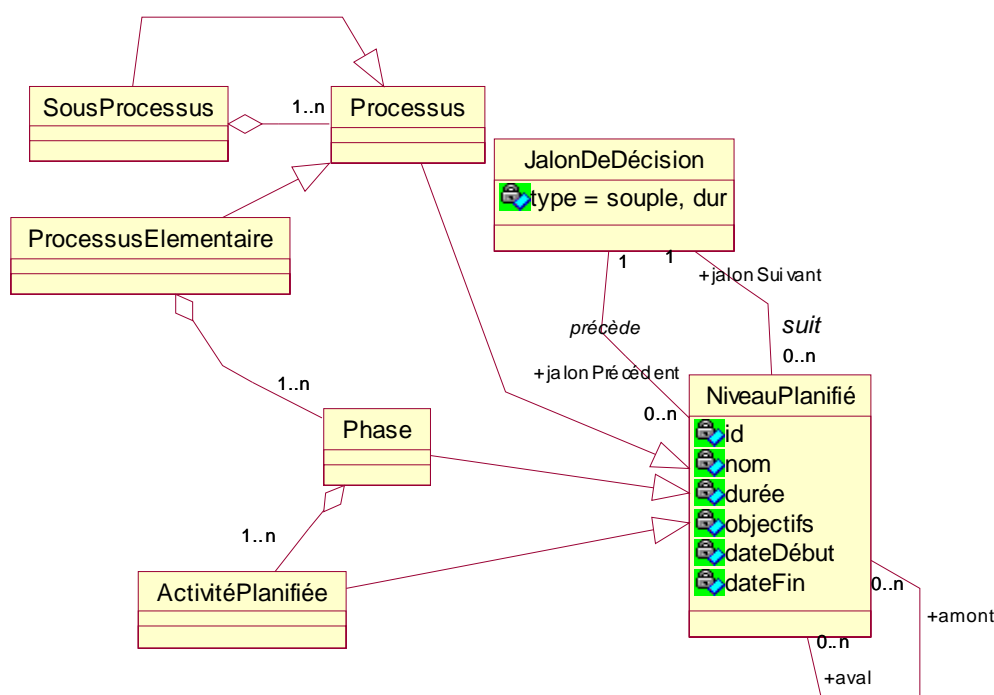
SousProcessus

1..n

Processus

JalonDeDécision

type = souple, dur

ProcessusElementaire

1

1

+jalonSuivant

précède

suit

0..n

+jalonPrécédent

1..n

0..n

NiveauPlanifié

id

nom

durée

objectifs

dateDébut

dateFin

Phase

1..n

ActivitéPlanifiée

0..n

+amont

0..n

+aval